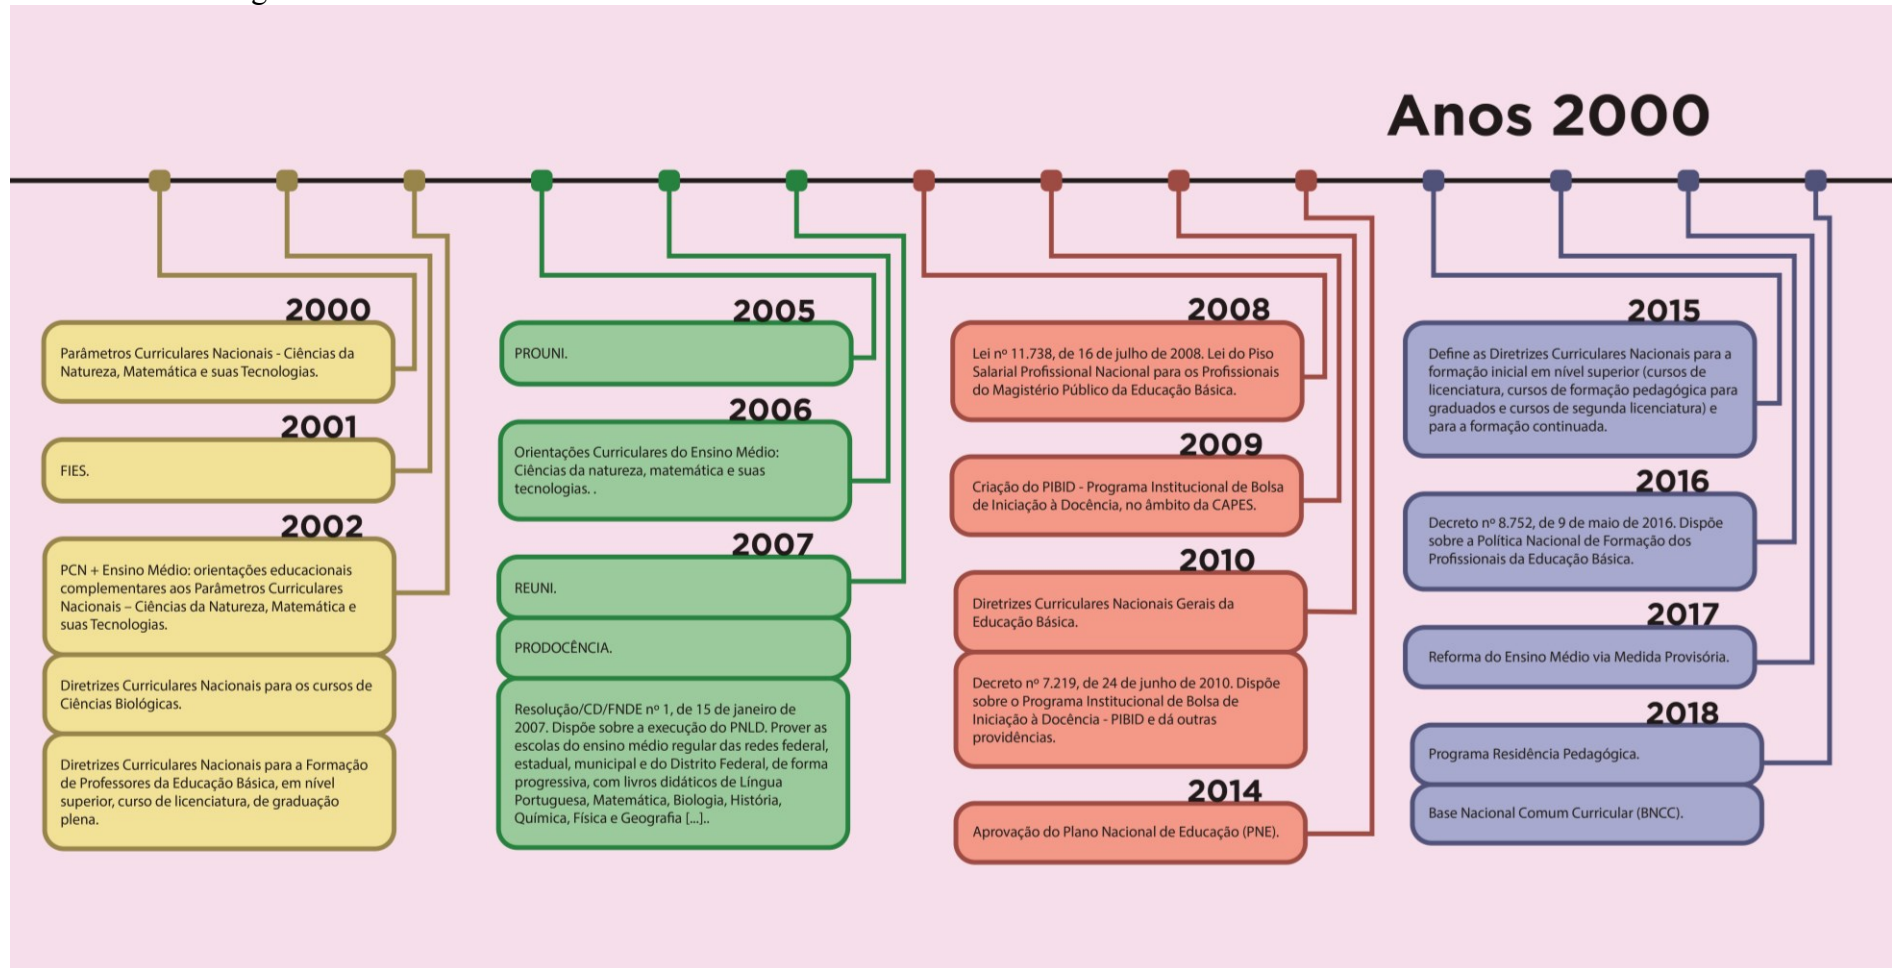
Anos 2000

2000

Parâmetros Curriculares Nacionais - Ciências da Natureza, Matemática e suas Tecnologias.

2001

FIES.

2002

PCN + Ensino Médio: orientações educacionais complementares aos Parâmetros Curriculares Nacionais – Ciências da Natureza, Matemática e suas Tecnologias.

Diretrizes Curriculares Nacionais para os cursos de Ciências Biológicas.

Diretrizes Curriculares Nacionais para a Formação de Professores da Educação Básica, em nível superior, curso de licenciatura, de graduação plena.

2005

PROUNI.

2006

Orientações Curriculares do Ensino Médio: Ciências da natureza, matemática e suas tecnologias. .

2007

REUNI.

PRODOCÊNCIA.

Resolução/CD/FNDE nº 1, de 15 de janeiro de 2007. Dispõe sobre a execução do PNLD. Prover as escolas do ensino médio regular das redes federal, estadual, municipal e do Distrito Federal, de forma progressiva, com livros didáticos de Língua Portuguesa, Matemática, Biologia, História, Química, Física e Geografia [...]..

2008

Lei nº 11.738, de 16 de julho de 2008. Lei do Piso Salarial Profissional Nacional para os Profissionais do Magistério Público da Educação Básica.

2009

Criação do PIBID - Programa Institucional de Bolsa de Iniciação à Docência, no âmbito da CAPES.

2010

Diretrizes Curriculares Nacionais Gerais da Educação Básica.

Decreto nº 7.219, de 24 de junho de 2010. Dispõe sobre o Programa Institucional de Bolsa de Iniciação à Docência - PIBID e dá outras providências.

2014

Aprovação do Plano Nacional de Educação (PNE).

2015

Define as Diretrizes Curriculares Nacionais para a formação inicial em nível superior (cursos de licenciatura, cursos de formação pedagógica para graduados e cursos de segunda licenciatura) e para a formação continuada.

2016

Decreto nº 8.752, de 9 de maio de 2016. Dispõe sobre a Política Nacional de Formação dos Profissionais da Educação Básica.

2017

Reforma do Ensino Médio via Medida Provisória.

2018

Programa Residência Pedagógica.

Base Nacional Comum Curricular (BNCC).